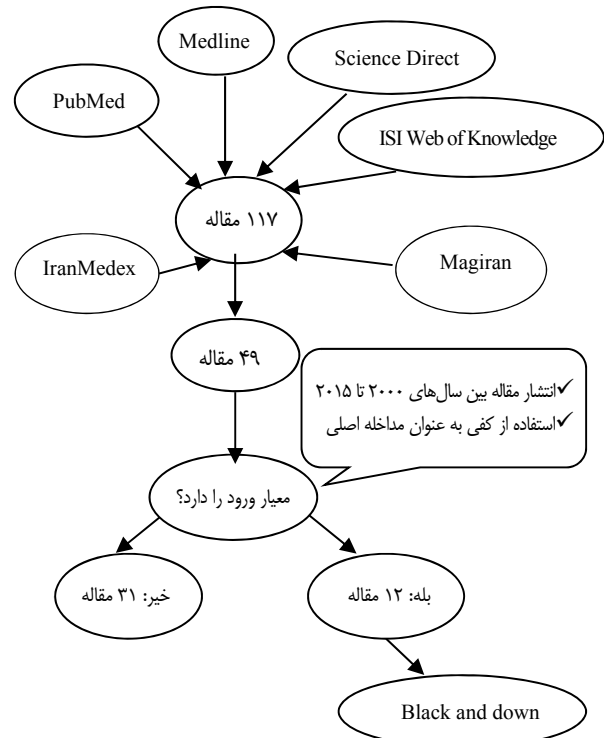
Medline

Science Direct

PubMed

ISI Web of Knowledge

۱۱۷ مقاله

IranMedex

Magiran

۴۹ مقاله

✓انتشار مقاله بین سال‌های ۲۰۰۰ تا ۲۰۱۵
✓استفاده از کفی به عنوان مداخله اصلی

معیار ورود را دارد؟

خیر: ۳۱ مقاله

بله: ۱۲ مقاله

Black and down